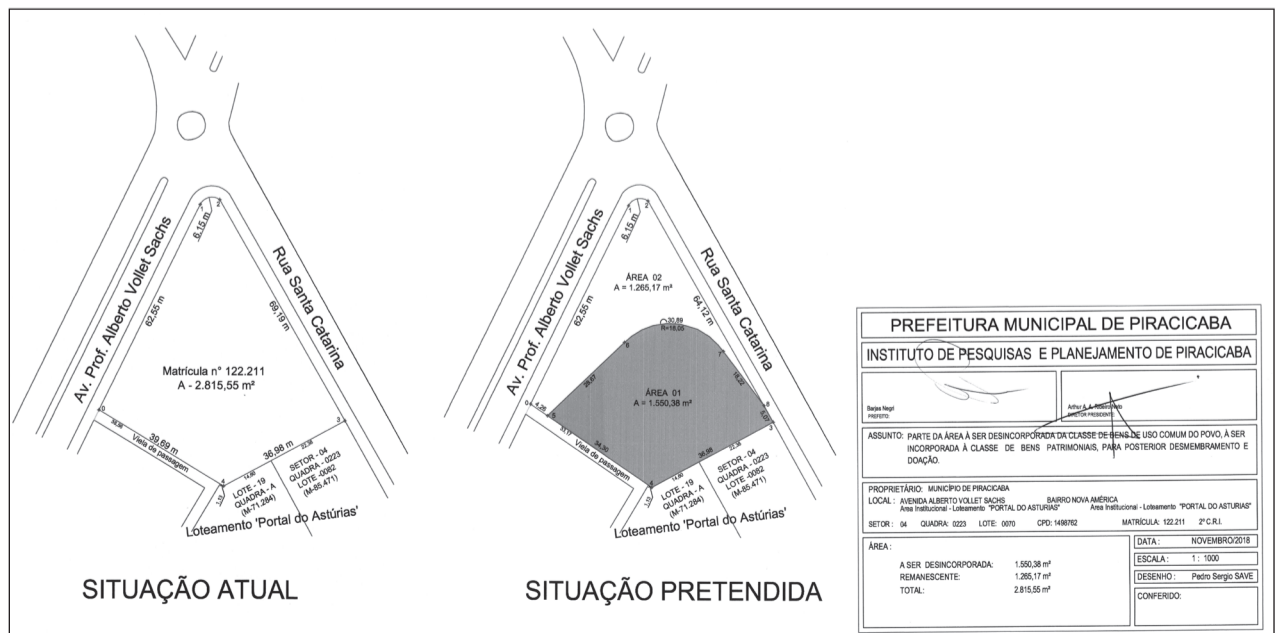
Av. Prof. Alberto Vollet Sachs

Rua Santa Catarina

6,15 m

62,55 m

69,19 m

Matrícula nº 122.211
A - 2.815,55 m²

39,69 m

Viela de passagem

36,98 m

LOTE - 19
QUADRA - A
(M-71.284)

SETOR - 04
QUADRA - 0223
LOTE -0082
(M-85.471)

Loteamento 'Portal do Astúrias'

SITUAÇÃO ATUAL

Av. Prof. Alberto Vollet Sachs

Rua Santa Catarina

6,15 m

ÁREA 02
A = 1.265,17 m²

62,55 m

64,12 m

30,89
R=18,05

ÁREA 01
A = 1.550,38 m²

Viela de passagem

LOTE - 19
QUADRA - A
(M-71.284)

SETOR - 04
QUADRA - 0223
LOTE -0082
(M-85.471)

Loteamento 'Portal do Astúrias'

SITUAÇÃO PRETENDIDA

PREFEITURA MUNICIPAL DE PIRACICABA

INSTITUTO DE PESQUISAS E PLANEJAMENTO DE PIRACICABA

Barjas Negri
PREFEITO

Arthur A. A. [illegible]
DIRETOR PRESIDENTE

ASSUNTO: PARTE DA ÁREA À SER DESINCORPORADA DA CLASSE DE BENS DE USO COMUM DO POVO, À SER INCORPORADA À CLASSE DE BENS PATRIMONIAIS, PARA POSTERIOR DESMEMBRAMENTO E DOAÇÃO.

PROPRIETÁRIO: MUNICÍPIO DE PIRACICABA
LOCAL: AVENIDA ALBERTO VOLLET SACHS BAIRRO NOVA AMÉRICA
Área Institucional - Loteamento "PORTAL DO ASTURIAS" Área Institucional - Loteamento "PORTAL DO ASTURIAS"
SETOR: 04 QUADRA: 0223 LOTE: 0070 CPD: 1498762 MATRÍCULA: 122.211 2º C.R.I.

ÁREA :
A SER DESINCORPORADA: 1.550,38 m²
REMANESCENTE: 1.265,17 m²
TOTAL: 2.815,55 m²

DATA : NOVEMBRO/2018
ESCALA : 1 : 1000
DESENHO : Pedro Sergio SAVE
CONFERIDO: